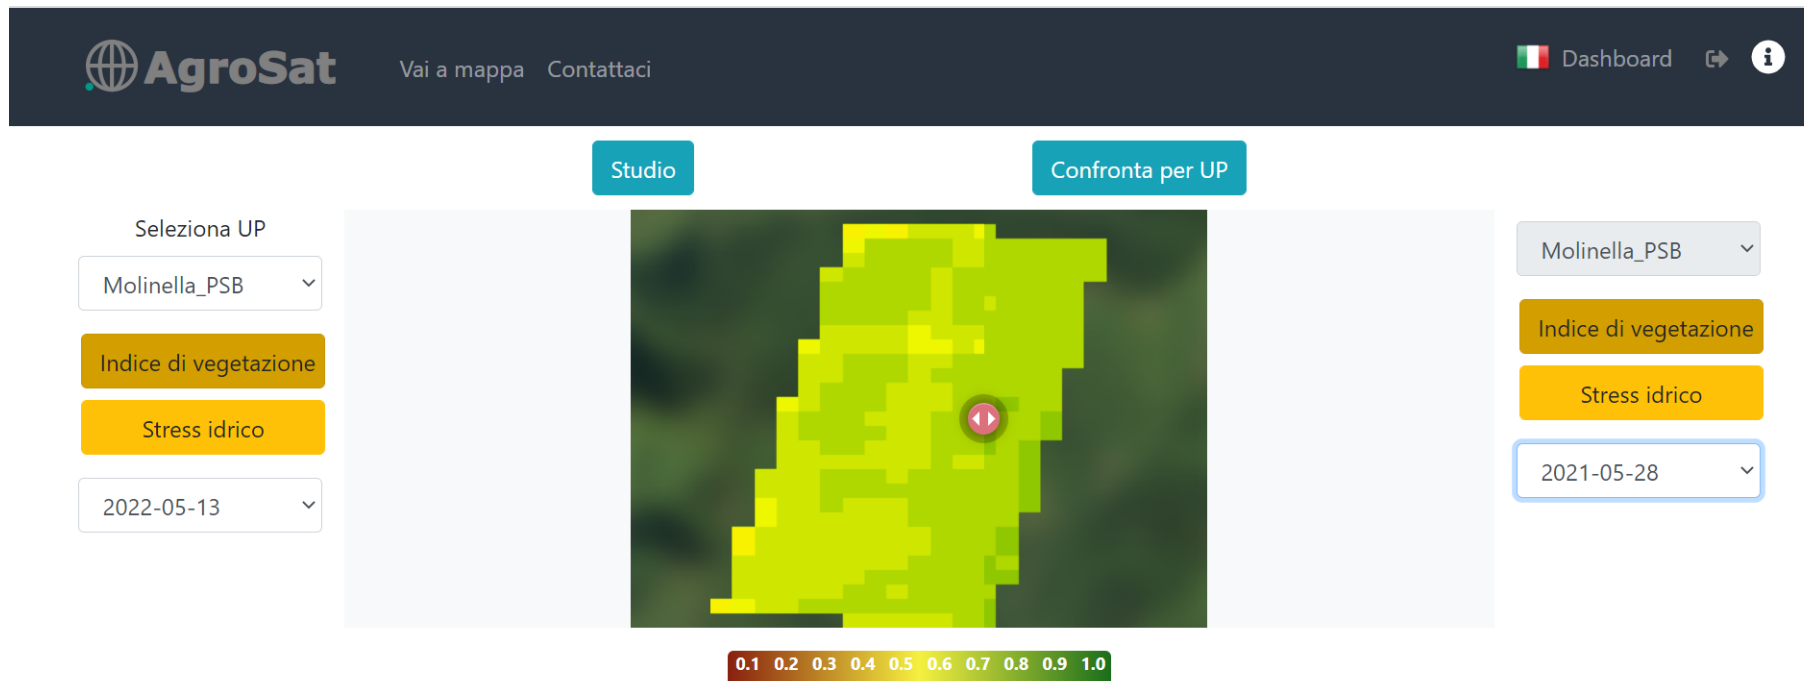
AgroSat Vai a mappa Contattaci

Dashboard

Studio

Confronta per UP

Seleziona UP

Molinella_PSB

Indice di vegetazione

Stress idrico

2022-05-13

Molinella_PSB

Indice di vegetazione

Stress idrico

2021-05-28

0.1 0.2 0.3 0.4 0.5 0.6 0.7 0.8 0.9 1.0